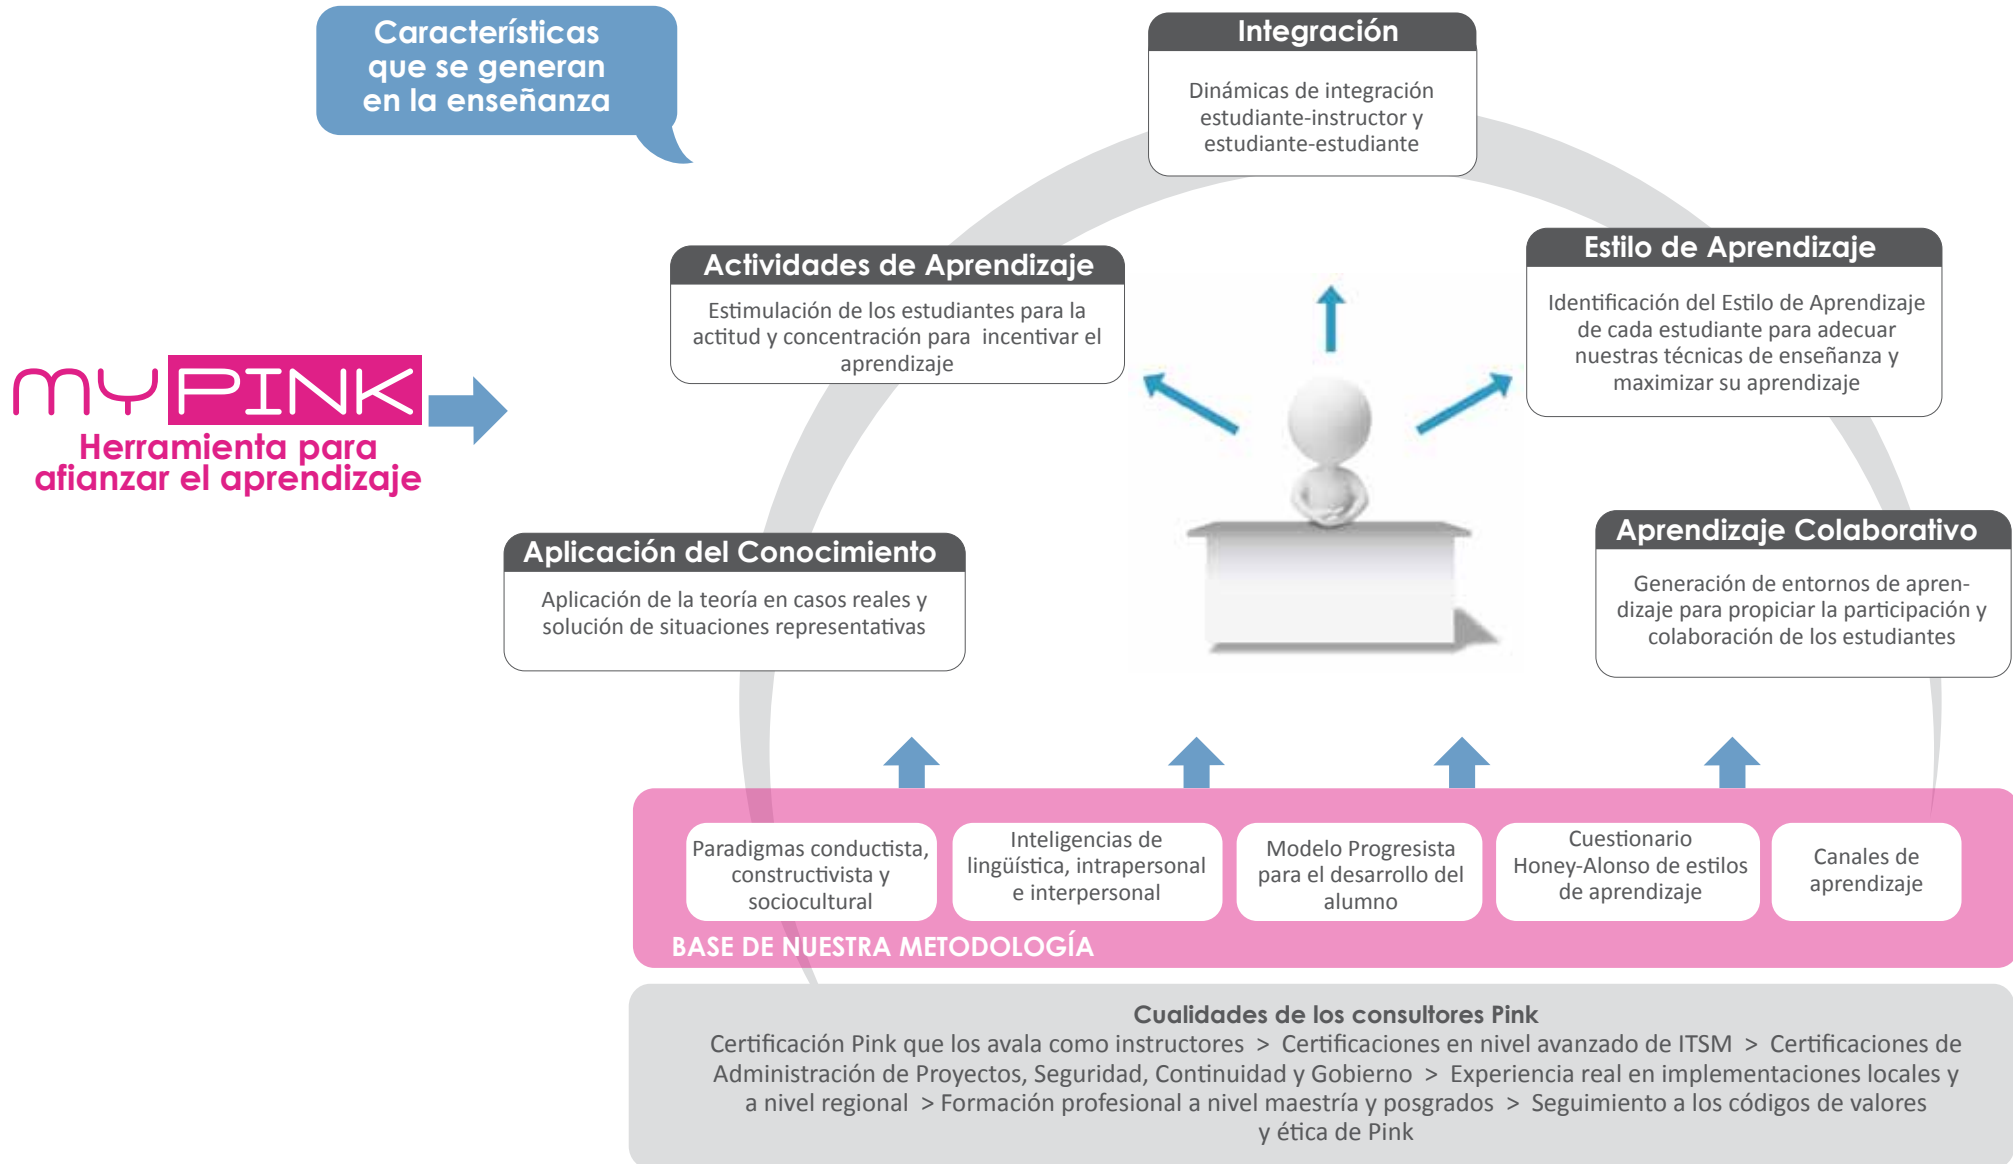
Características que se generan en la enseñanza

Integración

Dinámicas de integración estudiante-instructor y estudiante-estudiante

Actividades de Aprendizaje

Estimulación de los estudiantes para la actitud y concentración para incentivar el aprendizaje

Estilo de Aprendizaje

Identificación del Estilo de Aprendizaje de cada estudiante para adecuar nuestras técnicas de enseñanza y maximizar su aprendizaje

myPINK

Herramienta para afianzar el aprendizaje

Aplicación del Conocimiento

Aplicación de la teoría en casos reales y solución de situaciones representativas

Aprendizaje Colaborativo

Generación de entornos de aprendizaje para propiciar la participación y colaboración de los estudiantes

Paradigmas conductista, constructivista y sociocultural

Inteligencias de lingüística, intrapersonal e interpersonal

Modelo Progresista para el desarrollo del alumno

Cuestionario Honey-Alonso de estilos de aprendizaje

Canales de aprendizaje

BASE DE NUESTRA METODOLOGÍA

Cualidades de los consultores Pink

Certificación Pink que los avala como instructores > Certificaciones en nivel avanzado de ITSM > Certificaciones de Administración de Proyectos, Seguridad, Continuidad y Gobierno > Experiencia real en implementaciones locales y a nivel regional > Formación profesional a nivel maestría y posgrados > Seguimiento a los códigos de valores y ética de Pink